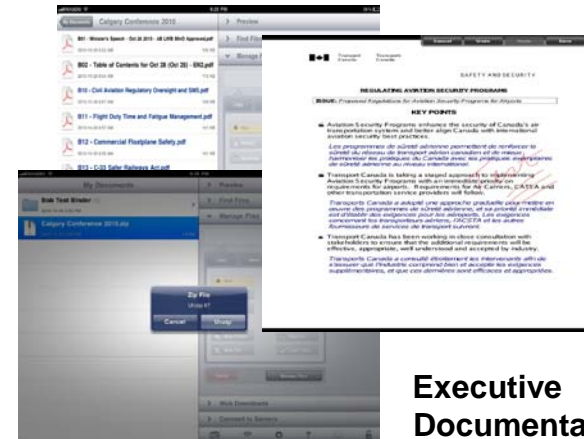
Calgary Conference 2010

Preview

Find Files

Manage Files

B01 - Minister's Speech - Oct 26 2010 - AB LWB MinO Approved.pdf

B02 - Table of Contents for Oct 28 (Oct 28) - ENG.pdf

B10 - Civil Aviation Regulatory Oversight and SMS.pdf

B11 - Flight Duty Time and Fatigue Management.pdf

B12 - Commercial Floatplane Safety.pdf

B13 - C-33 Safer Railways Act.pdf

My Documents

Preview

Find Files

Manage Files

Bob Test Binder

Calgary Conference 2010.zip

Zip File

Unzip it?

Cancel

Unzip

Web Downloads

Connect to Servers

Transport Canada

Transports Canada

SAFETY AND SECURITY

REGULATING AVIATION SECURITY PROGRAMS

ISSUE: Proposed Regulations for Aviation Security Programs for Airports

KEY POINTS

Aviation Security Programs enhance the security of Canada's air transportation system and better align Canada with international aviation security best practices.

Les programmes de sûreté aérienne permettent de renforcer la sûreté du réseau de transport aérien canadien et de mieux harmoniser les pratiques du Canada avec les pratiques exemplaires de sûreté aérienne au niveau international.

Transport Canada is taking a staged approach to implementing Aviation Security Programs with an immediate priority on requirements for airports. Requirements for Air Carriers, CATSA and other transportation service providers will follow.

Transports Canada a adopté une approche graduelle pour mettre en oeuvre des programmes de sûreté aérienne, et sa priorité immédiate est d'établir des exigences pour les aéroports. Les exigences concernant les transporteurs aériens, l'ACSTA et les autres fournisseurs de service de transport suivront.

Transport Canada has been working in close consultation with stakeholders to ensure that the additional requirements will be effective, appropriate, well understood and accepted by industry.

Transports Canada a consulté étroitement les intervenants afin de s'assurer que l'industrie comprend bien et accepte les exigences supplémentaires, et que ces dernières sont efficaces et appropriées.

Executive
Documenta